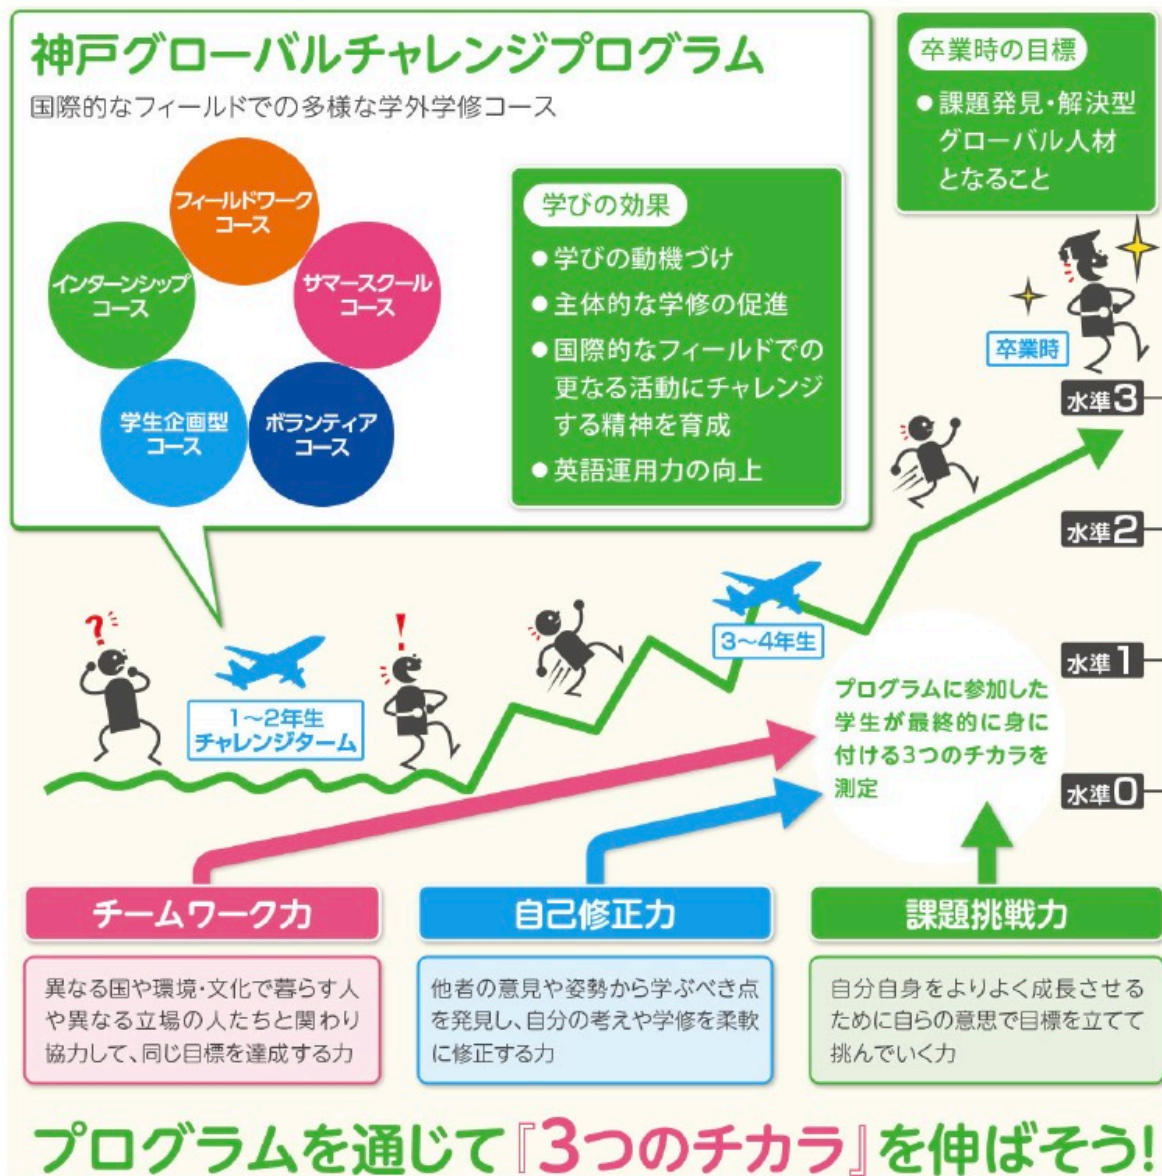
神戸グローバルチャレンジプログラム

国際的なフィールドでの多様な学外学修コース

フィールドワークコース

インターンシップコース

サマースクールコース

学生企画型コース

ボランティアコース

学びの効果

● 学びの動機づけ

● 主体的な学修の促進

● 国際的なフィールドでの更なる活動にチャレンジする精神を育成

● 英語運用力の向上

卒業時の目標

● 課題発見・解決型グローバル人材となること

卒業時

水準3

水準2

水準1

水準0

?

!

1～2年生 チャレンジターム

3～4年生

プログラムに参加した学生が最終的に身に付ける3つのチカラを測定

チームワーク力

異なる国や環境・文化で暮らす人や異なる立場の人たちと関わり協力して、同じ目標を達成する力

自己修正力

他者の意見や姿勢から学ぶべき点を発見し、自分の考えや学修を柔軟に修正する力

課題挑戦力

自分自身をよりよく成長させるために自らの意思で目標を立てて挑んでいく力

プログラムを通じて『3つのチカラ』を伸ばそう!